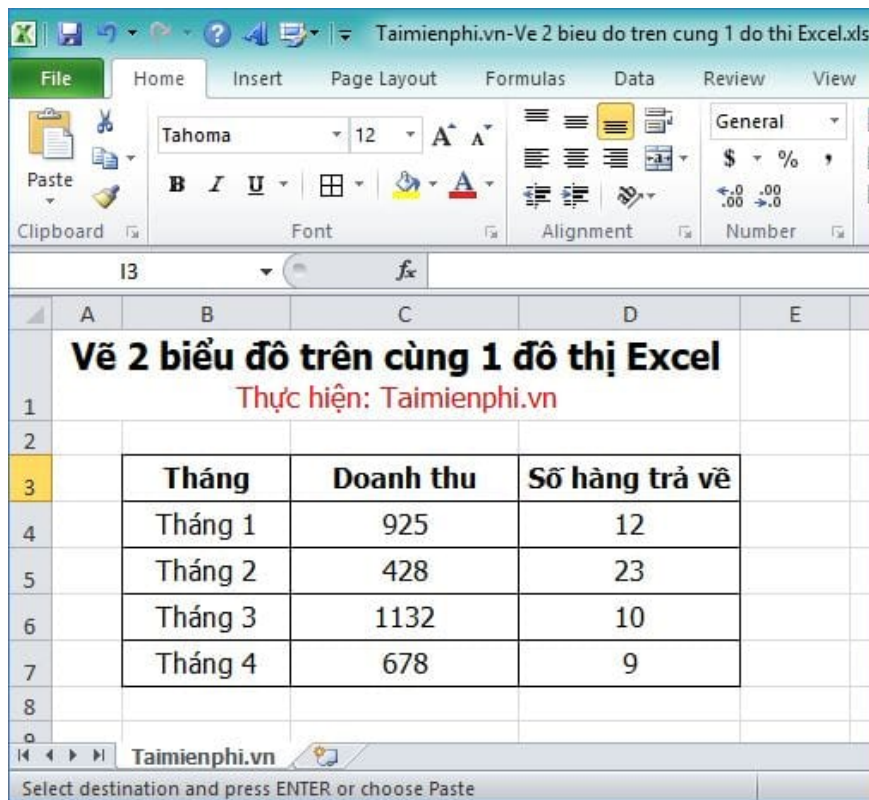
Taimienphi.vn-Ve 2 bieu do tren cung 1 do thi Excel.xls

File Home Insert Page Layout Formulas Data Review View

Paste
Clipboard

Tahoma 12
B I U
Font

Alignment

General
$ % ,
Number

I3 $f_x$

| | A | B | C | D | E |
|---|---|---|---|---|---|
| 1 | | Vẽ 2 biểu đô trên cùng 1 đô thị Excel<br>Thực hiện: Taimienphi.vn | | | |
| 2 | | | | | |
| 3 | | Tháng | Doanh thu | Số hàng trả về | |
| 4 | | Tháng 1 | 925 | 12 | |
| 5 | | Tháng 2 | 428 | 23 | |
| 6 | | Tháng 3 | 1132 | 10 | |
| 7 | | Tháng 4 | 678 | 9 | |
| 8 | | | | | |

Taimienphi.vn

Select destination and press ENTER or choose Paste